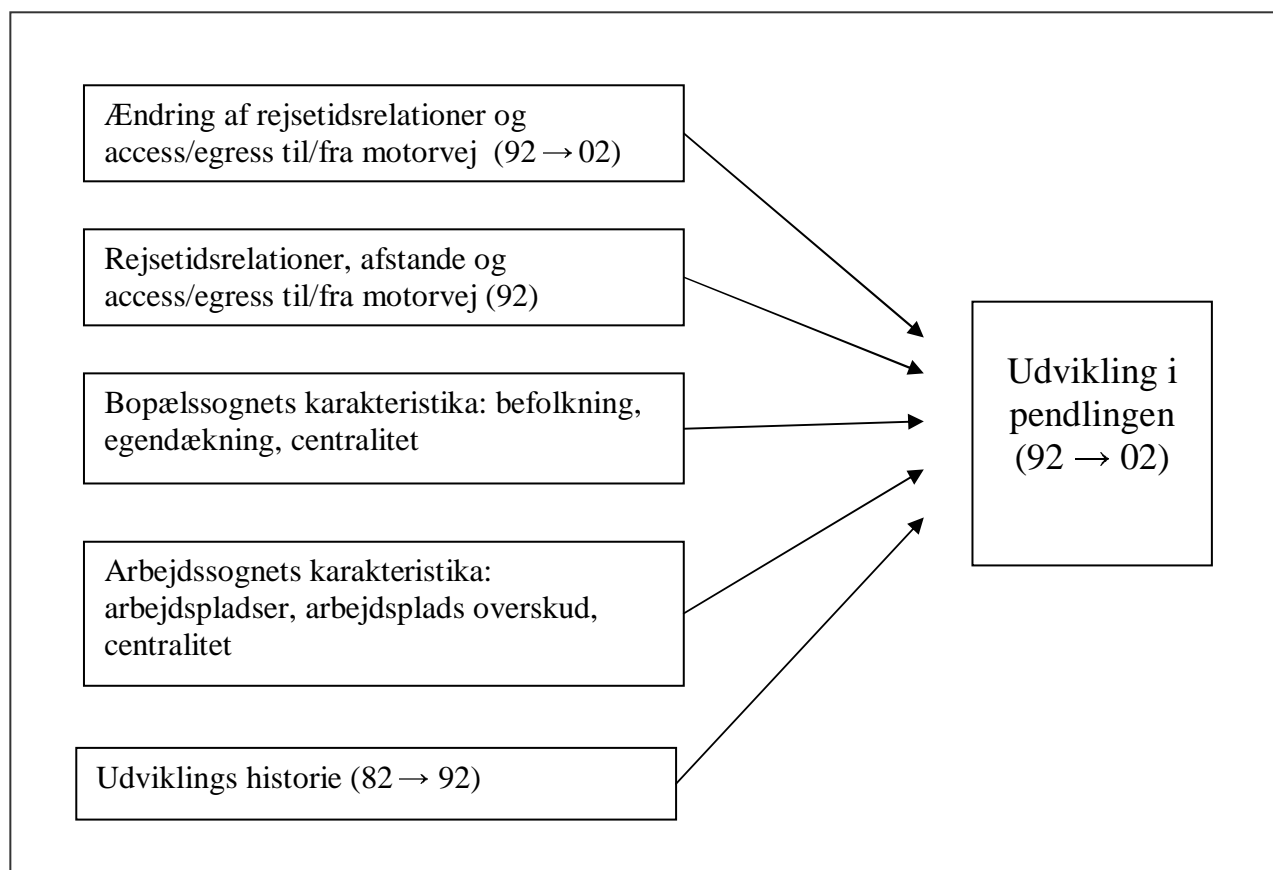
Ændring af rejsetidsrelationer og access/egress til/fra motorvej (92 → 02)

Rejsetidsrelationer, afstande og access/egress til/fra motorvej (92)

Bopælssognets karakteristika: befolkning, egendækning, centralitet

Arbejdssognets karakteristika: arbejdspladser, arbejdsplads overskud, centralitet

Udviklings historie (82 → 92)

Udvikling i pendlingen (92 → 02)